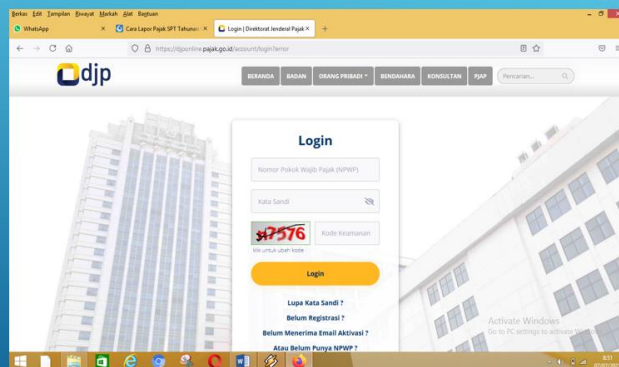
Berkas Edit Tampilan Riwayat Markah Alat Bantuan

WhatsApp
Cara Lapor Pajak SPT Tahunan
Login | Direktorat Jenderal Pajak

https://djponline.pajak.go.id/account/login?error

djp

BERANDA BADAN ORANG PRIBADI BENDAHARA KONSULTAN PJAP Pencarian...

Login

Nomor Pokok Wajib Pajak (NPWP)

Kata Sandi

37576

Kode Keamanan

Klik untuk ubah kode

Login

Lupa Kata Sandi ?

Belum Registrasi ?

Belum Menerima Email Aktivasi ?

Atau Belum Punya NPWP ?

Activate Windows
Go to PC settings to activate Windows.

8:53